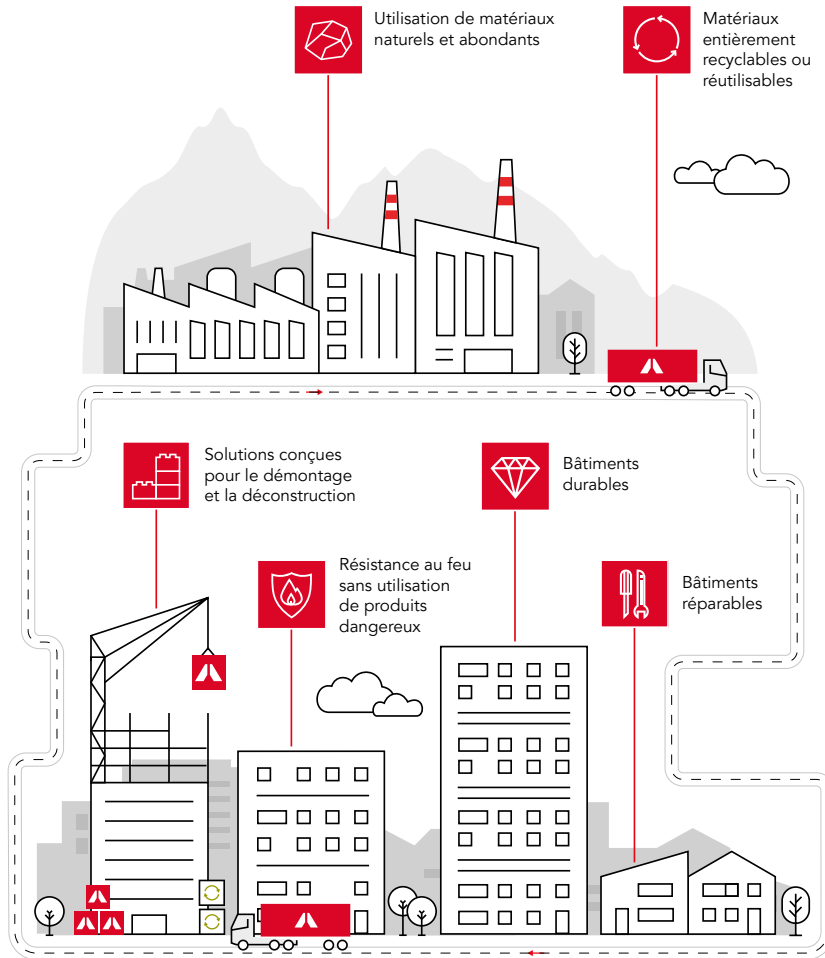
Utilisation de matériaux naturels et abondants

Matériaux entièrement recyclables ou réutilisables

Solutions conçues pour le démontage et la déconstruction

Bâtiments durables

Résistance au feu sans utilisation de produits dangereux

Bâtiments réparables